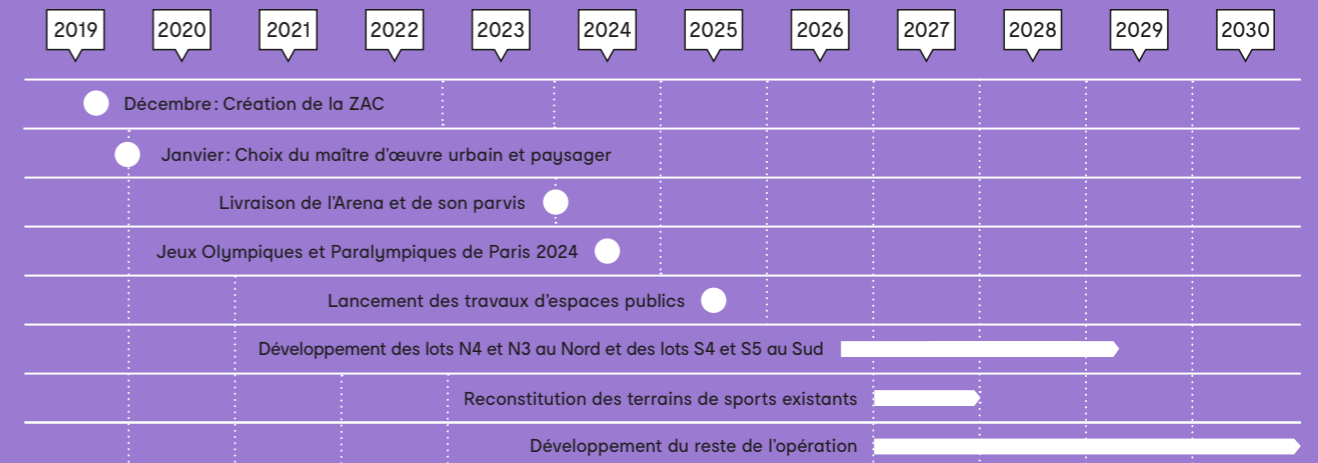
2019 2020 2021 2022 2023 2024 2025 2026 2027 2028 2029 2030

Décembre : Création de la ZAC

Janvier : Choix du maître d'œuvre urbain et paysager

Livraison de l'Arena et de son parvis

Jeux Olympiques et Paralympiques de Paris 2024

Lancement des travaux d'espaces publics

Développement des lots N4 et N3 au Nord et des lots S4 et S5 au Sud

Reconstitution des terrains de sports existants

Développement du reste de l'opération